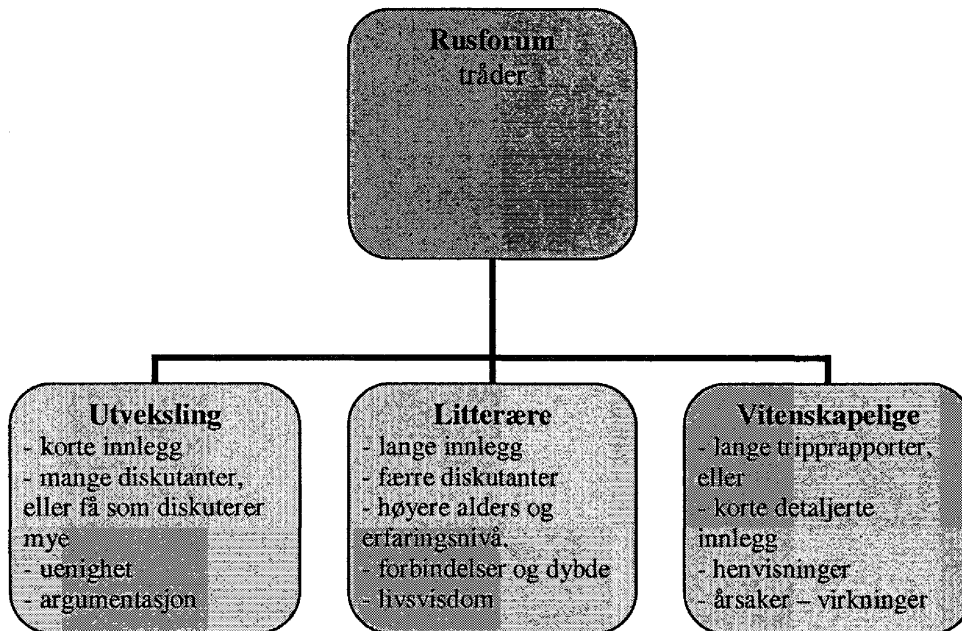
**Rusforum**
tråder

**Utveksling**
- korte innlegg
- mange diskutanter, eller få som diskuterer mye
- uenighet
- argumentasjon

**Litterære**
- lange innlegg
- færre diskutanter
- høyere alders og erfaringsnivå.
- forbindelser og dybde
- livsvisdom

**Vitenskapelige**
- lange tripprapporter, eller
- korte detaljerte innlegg
- henvisninger
- årsaker – virkninger